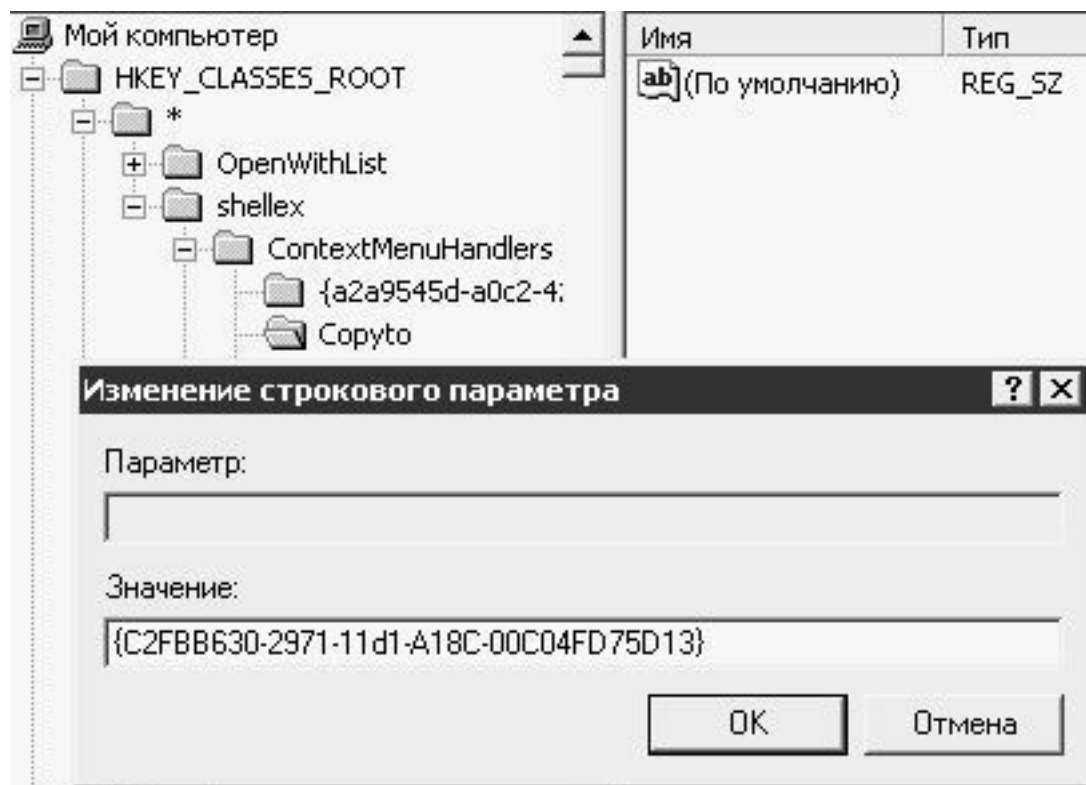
Мой компьютер
HKEY_CLASSES_ROOT
*
OpenWithList
shellex
ContextMenuHandlers
{a2a9545d-a0c2-4:
Copyto

| Имя | Тип |
|---|---|
| ab (По умолчанию) | REG_SZ |

Изменение строкового параметра
?
X

Параметр:

Значение:
{C2FBB630-2971-11d1-A18C-00C04FD75D13}

OK
Отмена